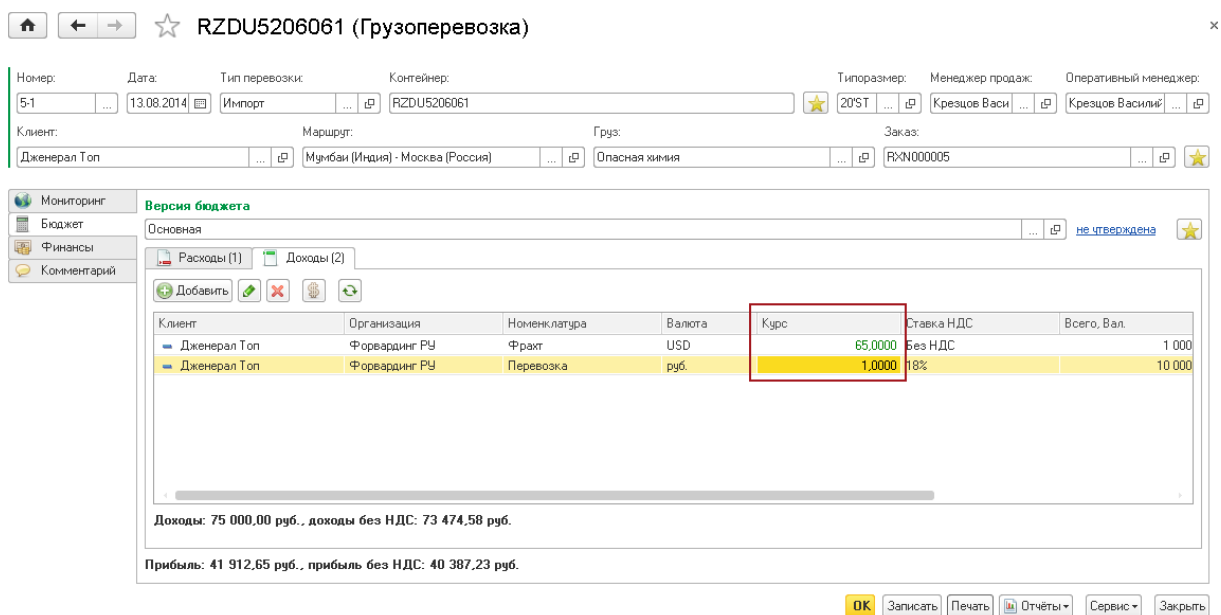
RZDU5206061 (Грузоперевозка)

Номер: 5-1
Дата: 13.08.2014
Тип перевозки: Импорт
Контейнер: RZDU5206061
Типоразмер: 20'ST
Менеджер продаж: Крезцов Васи
Оперативный менеджер: Крезцов Василий

Клиент: Дженерал Топ
Маршрут: Мумбаи (Индия) - Москва (Россия)
Груз: Опасная химия
Заказ: RXN000005

Мониторинг
Бюджет
Финансы
Комментарий

Версия бюджета
Основная
не утверждена

Расходы (1)
Доходы (2)

Добавить

| Клиент | Организация | Номенклатура | Валюта | Курс | Ставка НДС | Всего, Вал. |
|---|---|---|---|---|---|---|
| Дженерал Топ | Форвардинг РУ | Фрахт | USD | 65,0000 | Без НДС | 1 000 |
| Дженерал Топ | Форвардинг РУ | Перевозка | руб. | 1,0000 | 18% | 10 000 |

Доходы: 75 000,00 руб., доходы без НДС: 73 474,58 руб.

Прибыль: 41 912,65 руб., прибыль без НДС: 40 387,23 руб.

OK Записать Печать Отчёты Сервис Закрыть